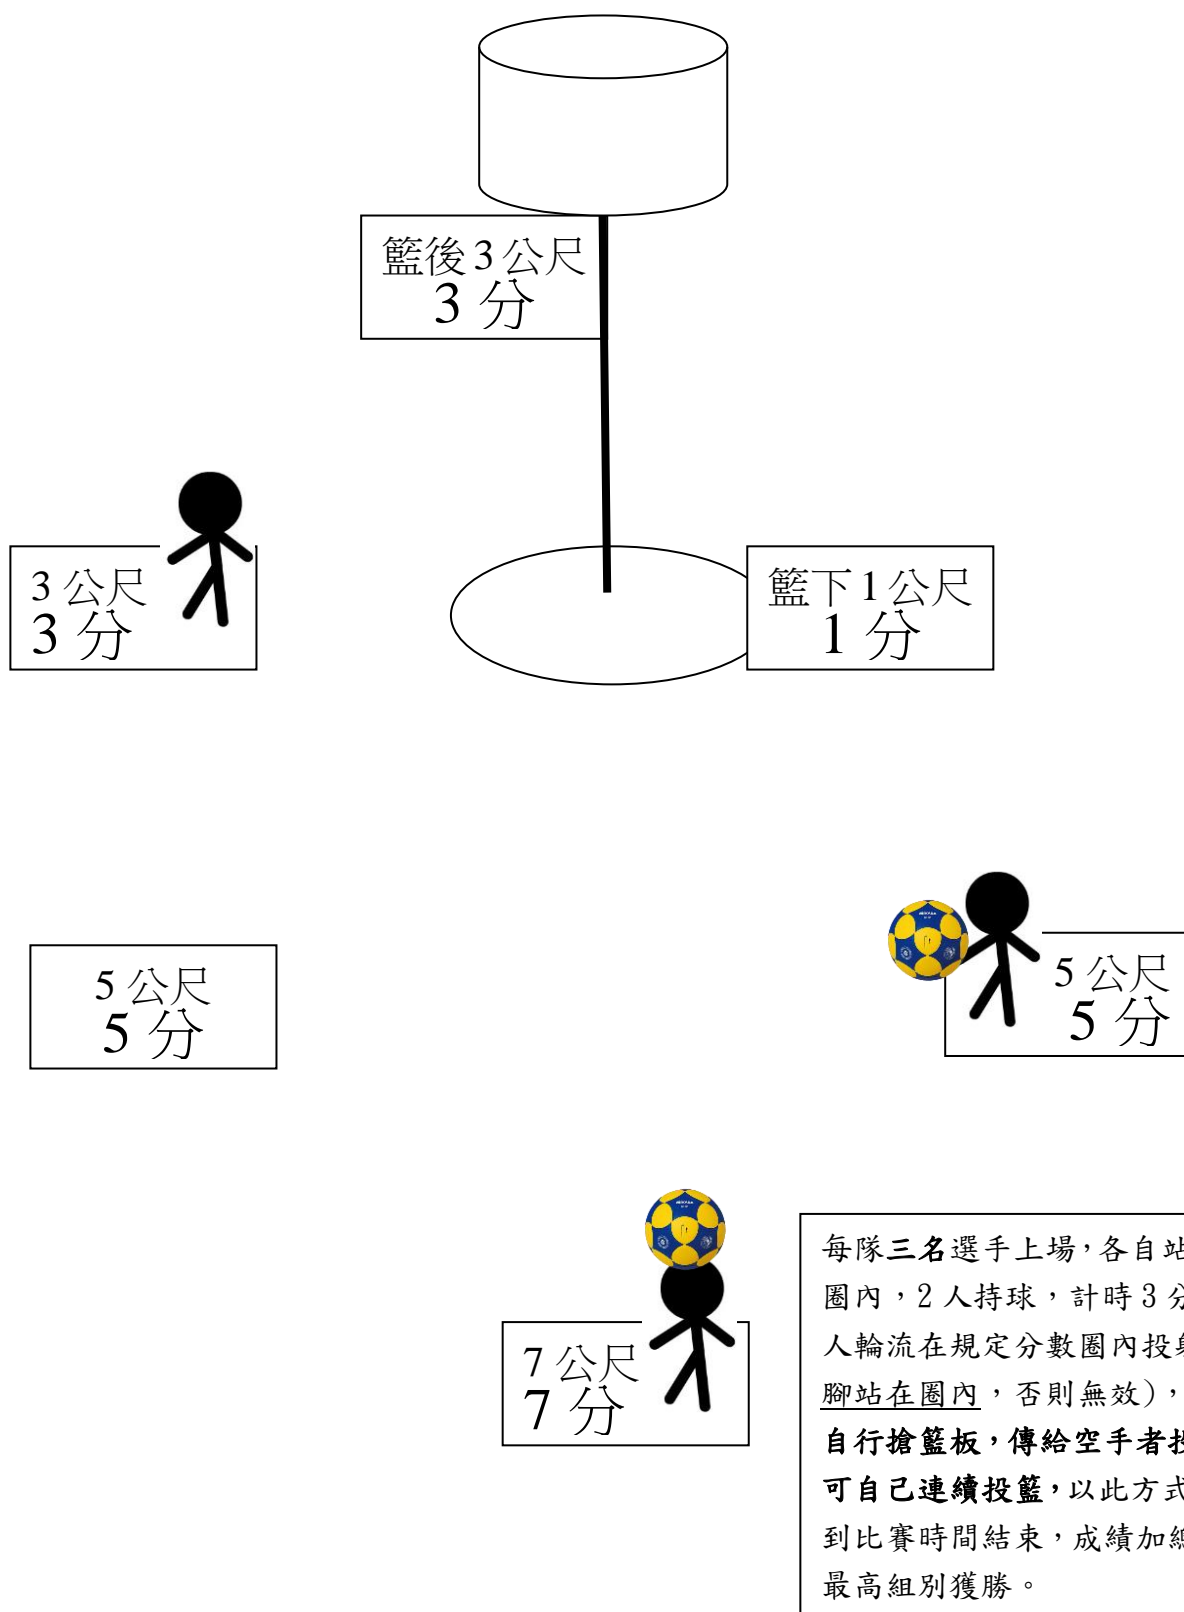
籃後3公尺
3分

3公尺
3分

籃下1公尺
1分

5公尺
5分

5公尺
5分

7公尺
7分

每隊三名選手上場，各自站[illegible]
圈內，2人持球，計時3分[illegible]
人輪流在規定分數圈內投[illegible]
腳站在圈內，否則無效），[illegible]
自行搶籃板，傳給空手者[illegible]
可自己連續投籃，以此方式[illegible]
到比賽時間結束，成績加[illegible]
最高組別獲勝。